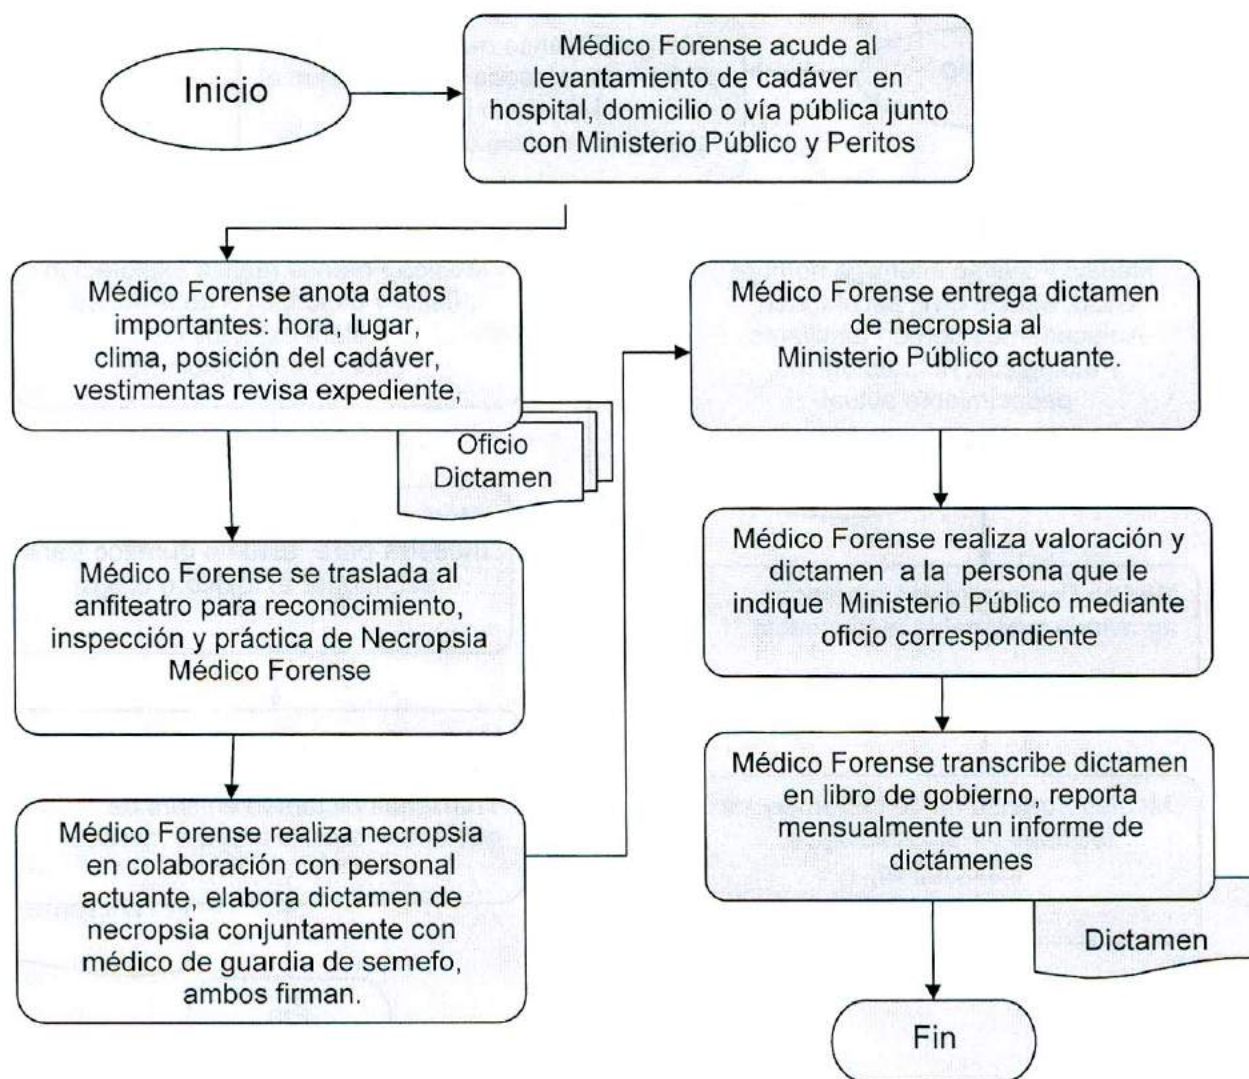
Inicio

Médico Forense acude al levantamiento de cadáver en hospital, domicilio o vía pública junto con Ministerio Público y Peritos

Médico Forense anota datos importantes: hora, lugar, clima, posición del cadáver, vestimentas revisa expediente,

Oficio
Dictamen

Médico Forense se traslada al anfiteatro para reconocimiento, inspección y práctica de Necropsia Médico Forense

Médico Forense realiza necropsia en colaboración con personal actuante, elabora dictamen de necropsia conjuntamente con médico de guardia de semefo, ambos firman.

Médico Forense entrega dictamen de necropsia al Ministerio Público actuante.

Médico Forense realiza valoración y dictamen a la persona que le indique Ministerio Público mediante oficio correspondiente

Médico Forense transcribe dictamen en libro de gobierno, reporta mensualmente un informe de dictámenes

Dictamen

Fin